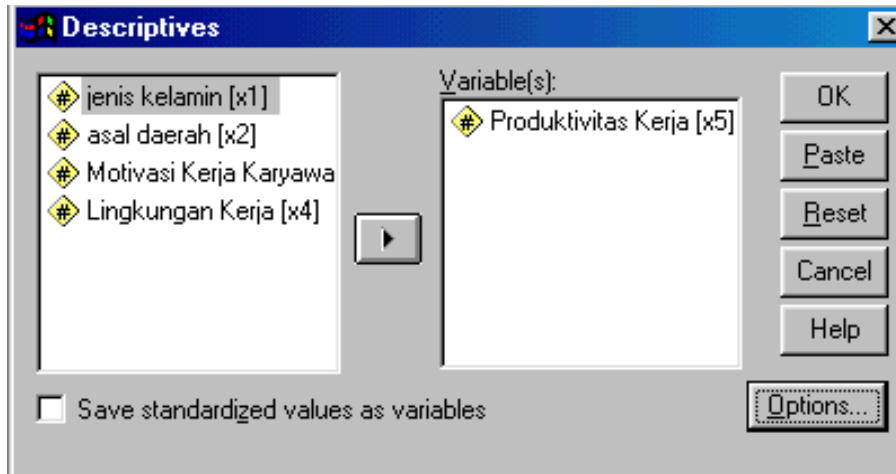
Descriptives

jenis kelamin [x1]
asal daerah [x2]
Motivasi Kerja Karyawa
Lingkungan Kerja [x4]

Variable(s):
Produktivitas Kerja [x5]

OK
Paste
Reset
Cancel
Help

Save standardized values as variables

Options...